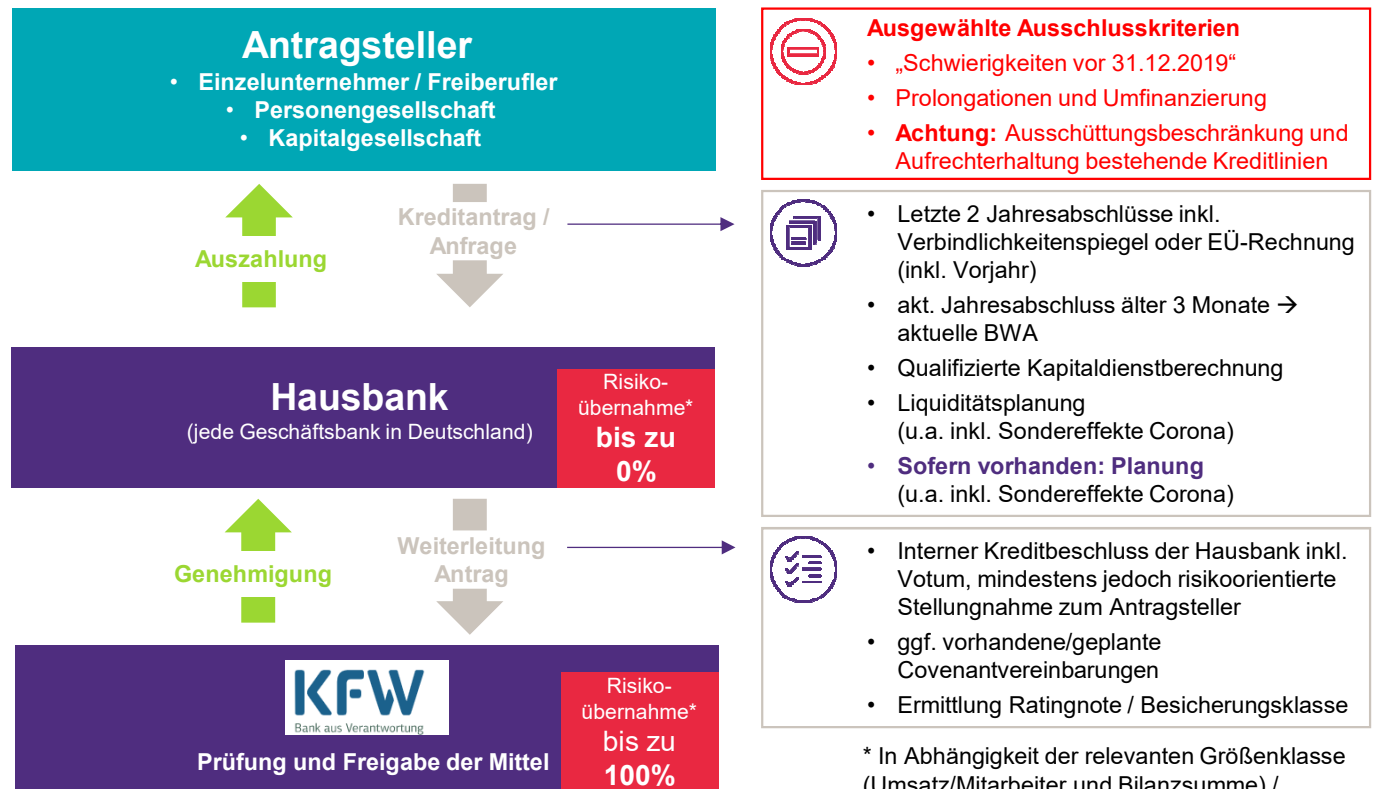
Antragsteller
• Einzelunternehmer / Freiberufler
• Personengesellschaft
• Kapitalgesellschaft

Auszahlung

Kreditantrag / Anfrage

Hausbank
(jede Geschäftsbank in Deutschland)

Risikoübernahme* bis zu 0%

Genehmigung

Weiterleitung Antrag

KFW
Bank aus Verantwortung

Prüfung und Freigabe der Mittel

Risikoübernahme* bis zu 100%

Ausgewählte Ausschlusskriterien
• „Schwierigkeiten vor 31.12.2019"
• Prolongationen und Umfinanzierung
• Achtung: Ausschüttungsbeschränkung und Aufrechterhaltung bestehende Kreditlinien

• Letzte 2 Jahresabschlüsse inkl. Verbindlichkeitenspiegel oder EÜ-Rechnung (inkl. Vorjahr)
• akt. Jahresabschluss älter 3 Monate → aktuelle BWA
• Qualifizierte Kapitaldienstberechnung
• Liquiditätsplanung (u.a. inkl. Sondereffekte Corona)
• Sofern vorhanden: Planung (u.a. inkl. Sondereffekte Corona)

• Interner Kreditbeschluss der Hausbank inkl. Votum, mindestens jedoch risikoorientierte Stellungnahme zum Antragsteller
• ggf. vorhandene/geplante Covenantvereinbarungen
• Ermittlung Ratingnote / Besicherungsklasse

* In Abhängigkeit der relevanten Größenklasse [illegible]